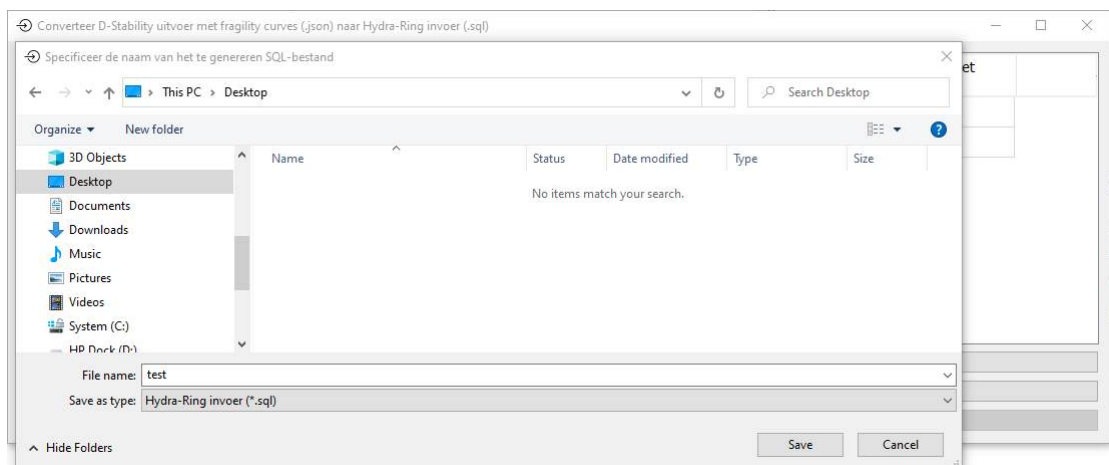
Converteer D-Stability uitvoer met fragility curves (.json) naar Hydra-Ring invoer (.sql)

Specificeer de naam van het te genereren SQL-bestand

et

This PC > Desktop

Search Desktop

Organize ▾ New folder

3D Objects
Desktop
Documents
Downloads
Music
Pictures
Videos
System (C:)
HP Dock (D:)

| Name | Status | Date modified | Type | Size |
|---|---|---|---|---|
| | | No items match your search. | | |

File name: test

Save as type: Hydra-Ring invoer (*.sql)

Hide Folders

Save

Cancel